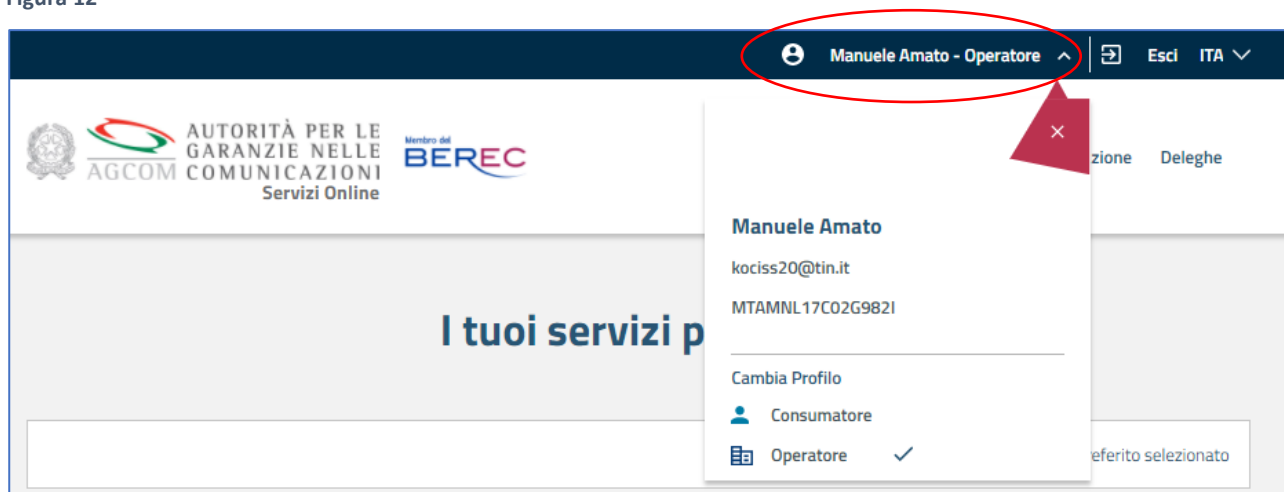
Figura 12

Manuele Amato - Operatore

Esci ITA

AUTORITÀ PER LE GARANZIE NELLE COMUNICAZIONI
AGCOM
Servizi Online

Membro del BEREC

zione Deleghe

×

Manuele Amato

kociss20@tin.it

MTAMNL17C02G982I

Cambia Profilo

Consumatore

Operatore ✓

I tuoi servizi p

eferito selezionato